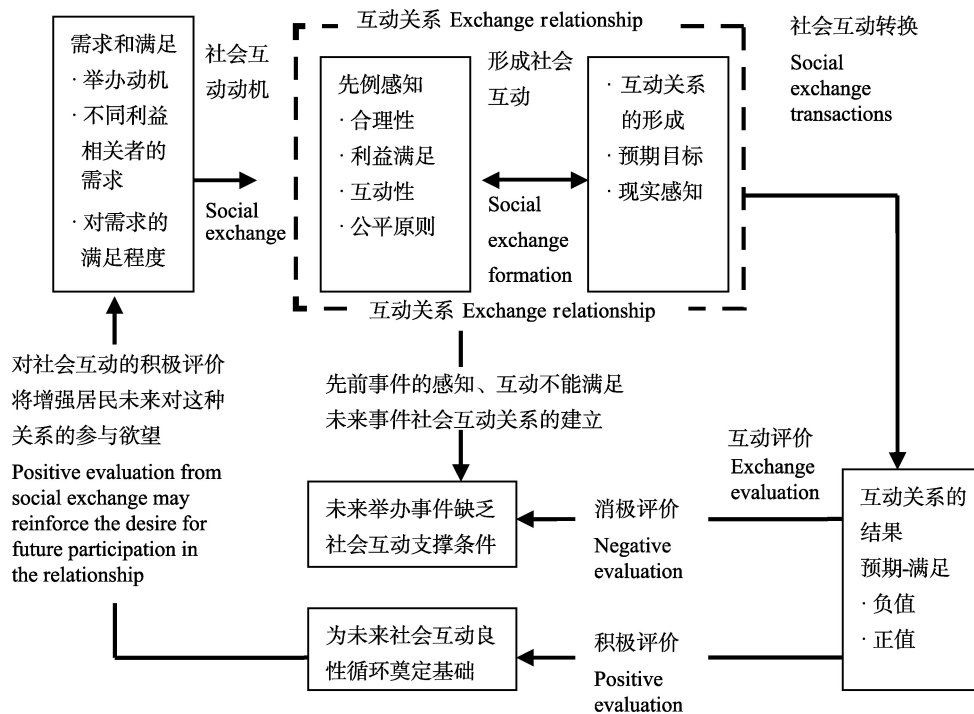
需求和满足
· 举办动机
· 不同利益相关者的需求
· 对需求的满足程度

社会互动动机

Social exchange

互动关系 Exchange relationship

先例感知
· 合理性
· 利益满足
· 互动性
· 公平原则

形成社会互动

Social exchange formation

· 互动关系的形成
· 预期目标
· 现实感知

互动关系 Exchange relationship

社会互动转换

Social exchange transactions

对社会互动的积极评价将增强居民未来对这种关系的参与欲望

Positive evaluation from social exchange may reinforce the desire for future participation in the relationship

先前事件的感知、互动不能满足未来事件社会互动关系的建立

互动评价
Exchange evaluation

未来举办事件缺乏社会互动支撑条件

消极评价
Negative evaluation

互动关系的结果
预期-满足
· 负值
· 正值

为未来社会互动良性循环奠定基础

积极评价
Positive evaluation